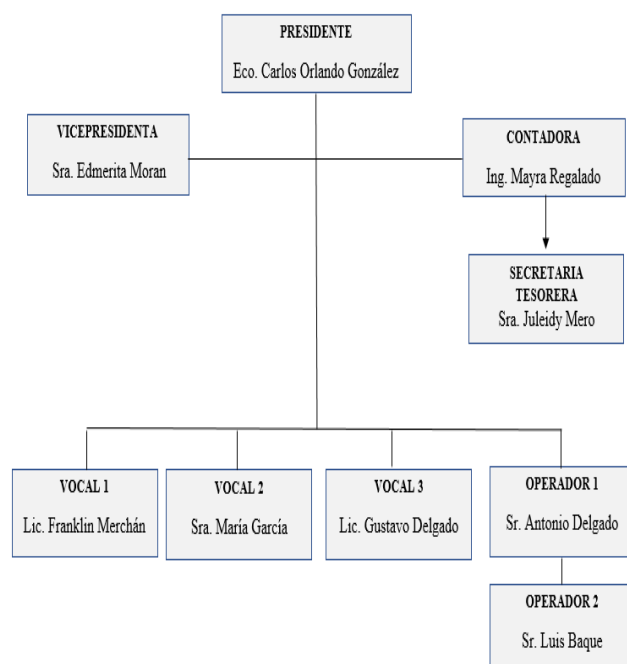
PRESIDENTE
Eco. Carlos Orlando González

VICEPRESIDENTA
Sra. Edmerita Moran

CONTADORA
Ing. Mayra Regalado

SECRETARIA TESORERA
Sra. Juleidy Mero

VOCAL 1
Lic. Franklin Merchán

VOCAL 2
Sra. María García

VOCAL 3
Lic. Gustavo Delgado

OPERADOR 1
Sr. Antonio Delgado

OPERADOR 2
Sr. Luis Baque